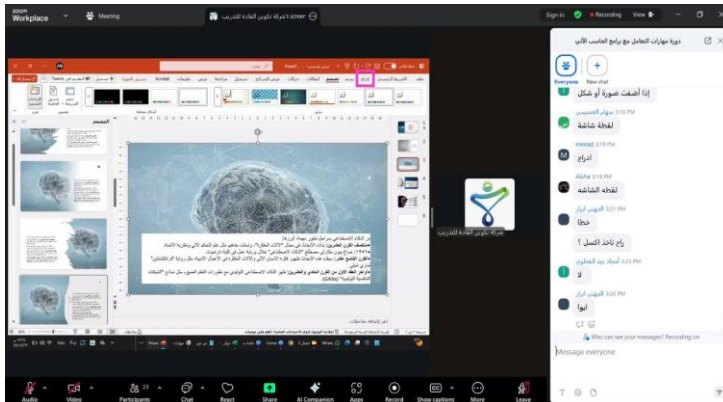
zoom Workplace

Meeting

شركة تكوين القادة للتدريب's screen

Sign in

Recording

View

دورة مهارات التعامل مع برامج الحاسب الألي

Everyone

New chat

إذا أضفت صورة أو شكل

سهام العتيبي 3:18 PM

لقطة شاشة

mosad 3:19 PM

ادراج

Aisha 3:19 PM

لقطه الشاشه

المهندس ابرار 3:21 PM

خطا

راح ناخذ اكسل ؟

المهندس زيد العطري 3:23 PM

لا

المهندس ابرار 3:26 PM

ابوا

Who can see your messages? Recording on

Message everyone

شركة تكوين القادة للتدريب

Audio

Video

Participants

Chat

React

Share

AI Companion

Apps

Record

Show captions

More

Leave